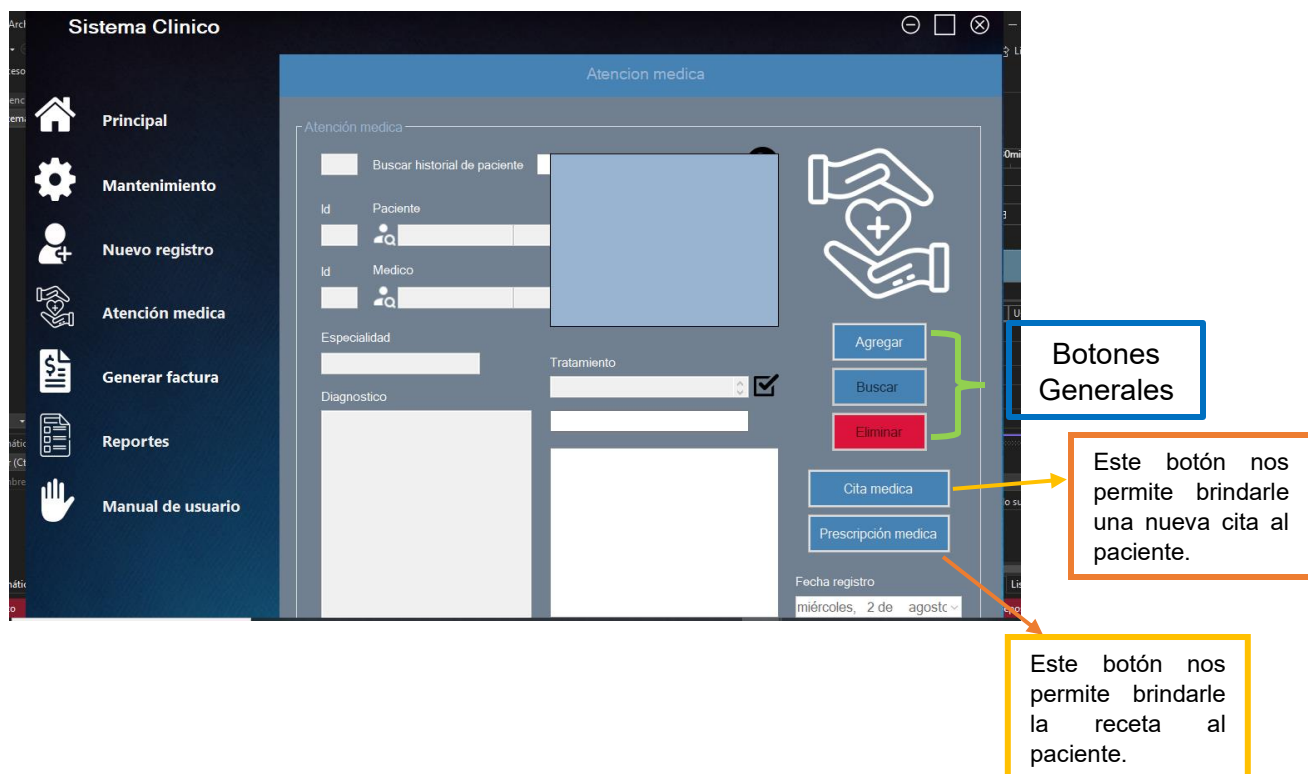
Sistema Clinico

Principal

Mantenimiento

Nuevo registro

Atención medica

Generar factura

Reportes

Manual de usuario

Atencion medica

Atención medica

Buscar historial de paciente

Id

Paciente

Id

Medico

Especialidad

Diagnostico

Tratamiento

Agregar

Buscar

Eliminar

Cita medica

Prescripción medica

Fecha registro

miércoles, 2 de agosto

Botones Generales

Este botón nos permite brindarle una nueva cita al paciente.

Este botón nos permite brindarle la receta al paciente.